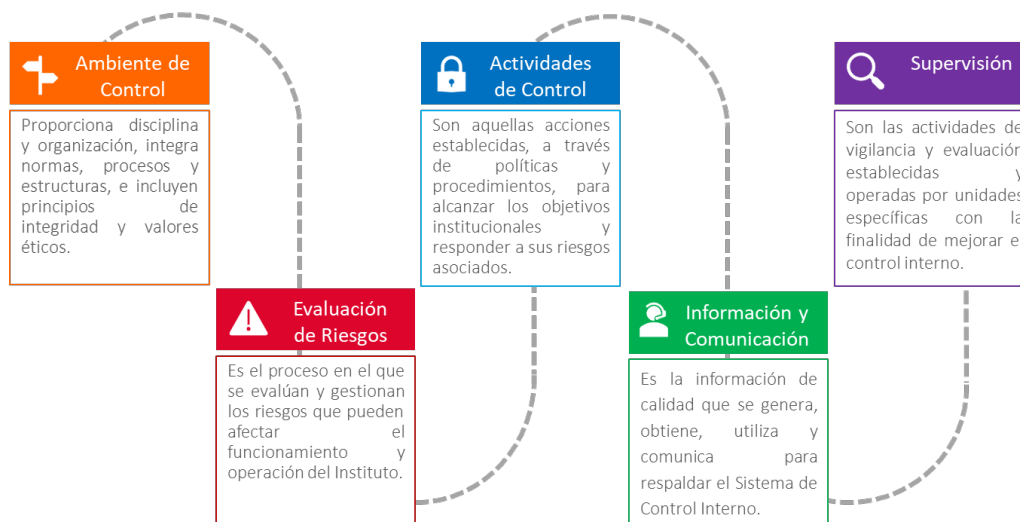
Ambiente de Control

Proporciona disciplina y organización, integra normas, procesos y estructuras, e incluyen principios de integridad y valores éticos.

Evaluación de Riesgos

Es el proceso en el que se evalúan y gestionan los riesgos que pueden afectar el funcionamiento y operación del Instituto.

Actividades de Control

Son aquellas acciones establecidas, a través de políticas y procedimientos, para alcanzar los objetivos institucionales y responder a sus riesgos asociados.

Información y Comunicación

Es la información de calidad que se genera, obtiene, utiliza y comunica para respaldar el Sistema de Control Interno.

Supervisión

Son las actividades de vigilancia y evaluació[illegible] establecidas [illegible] operadas por unidades específicas con la finalidad de mejorar e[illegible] control interno.